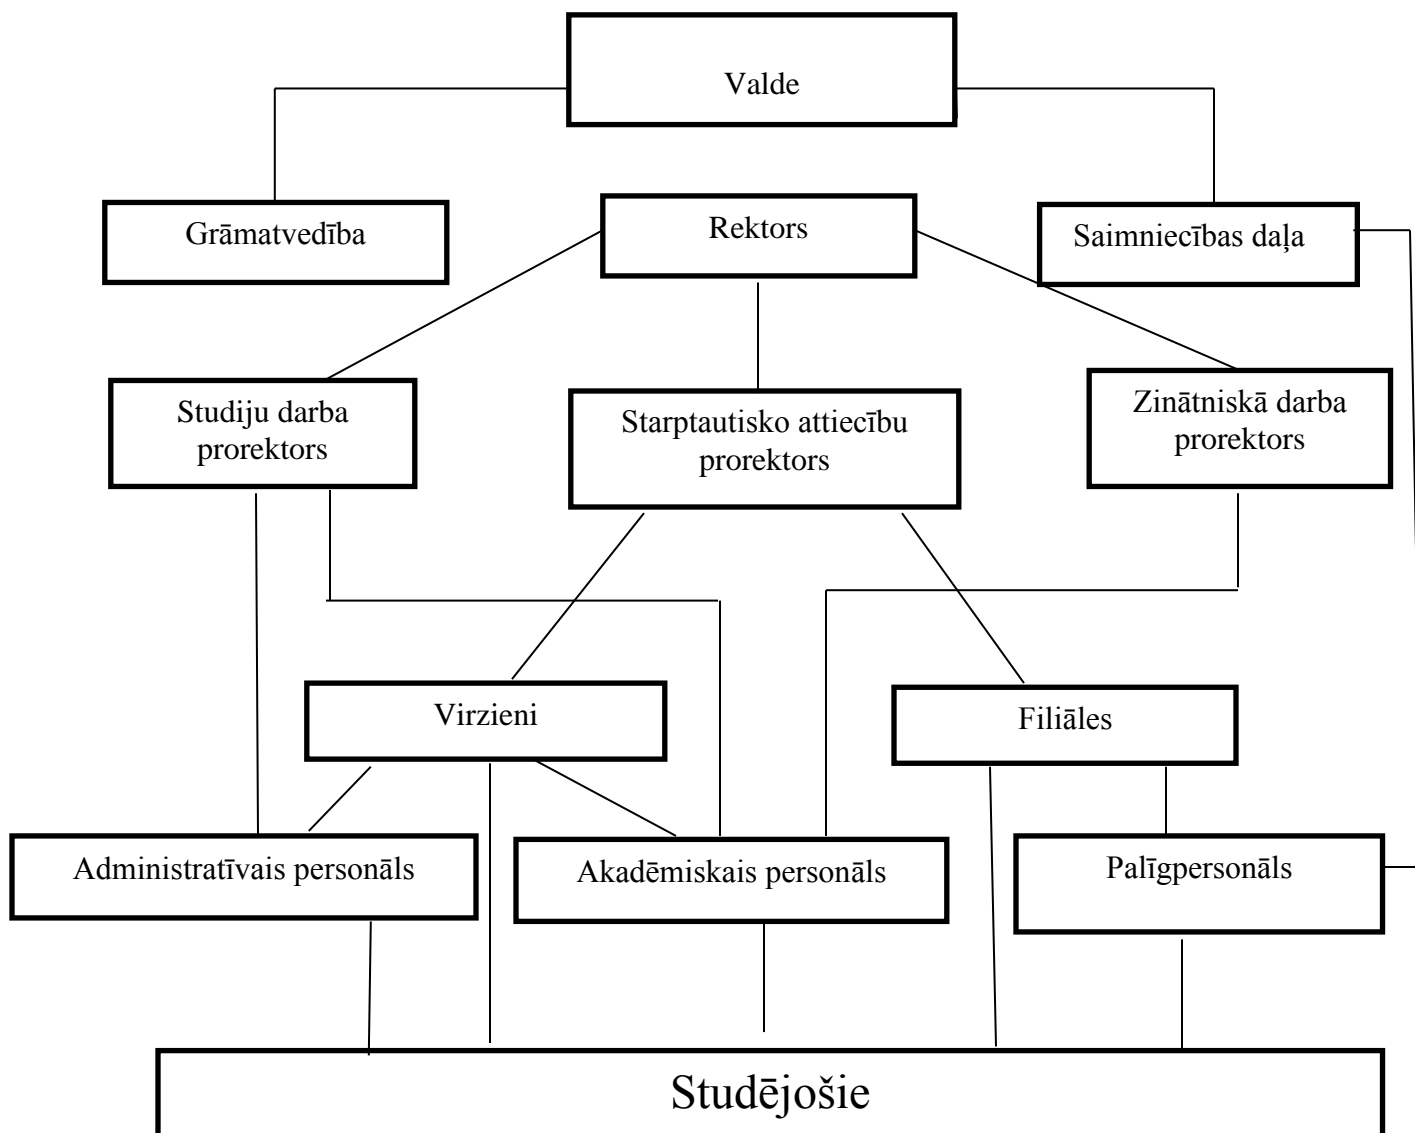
Valde

Grāmatvedība

Rektors

Saimniecības daļa

Studiju darba prorektors

Starptautisko attiecību prorektors

Zinātniskā darba prorektors

Virzieni

Filiāles

Administratīvais personāls

Akadēmiskais personāls

Palīgpersonāls

Studējošie